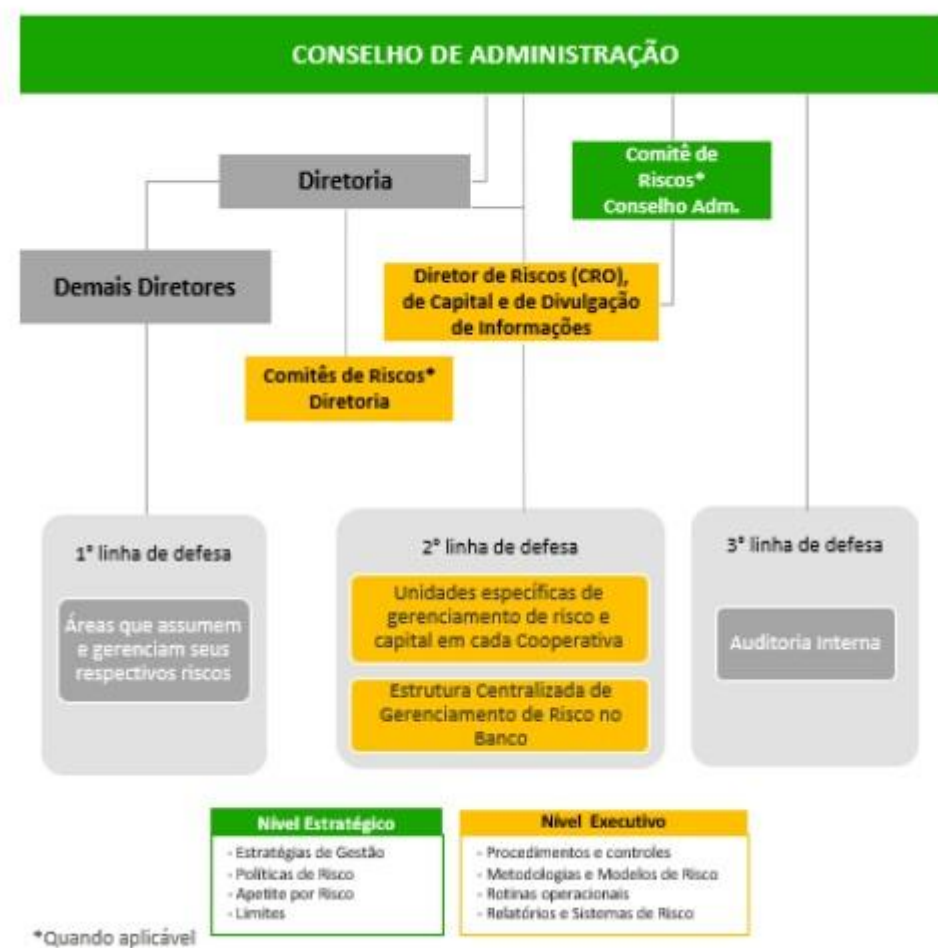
CONSELHO DE ADMINISTRAÇÃO

Diretoria

Comitê de Riscos* Conselho Adm.

Demais Diretores

Diretor de Riscos (CRO), de Capital e de Divulgação de Informações

Comitês de Riscos* Diretoria

1ª linha de defesa

Áreas que assumem e gerenciam seus respectivos riscos

2ª linha de defesa

Unidades específicas de gerenciamento de risco e capital em cada Cooperativa

Estrutura Centralizada de Gerenciamento de Risco no Banco

3ª linha de defesa

Auditoria Interna

Nível Estratégico
- Estratégias de Gestão
- Políticas de Risco
- Apetite por Risco
- Limites

Nível Executivo
- Procedimentos e controles
- Metodologias e Modelos de Risco
- Rotinas operacionais
- Relatórios e Sistemas de Risco

*Quando aplicável